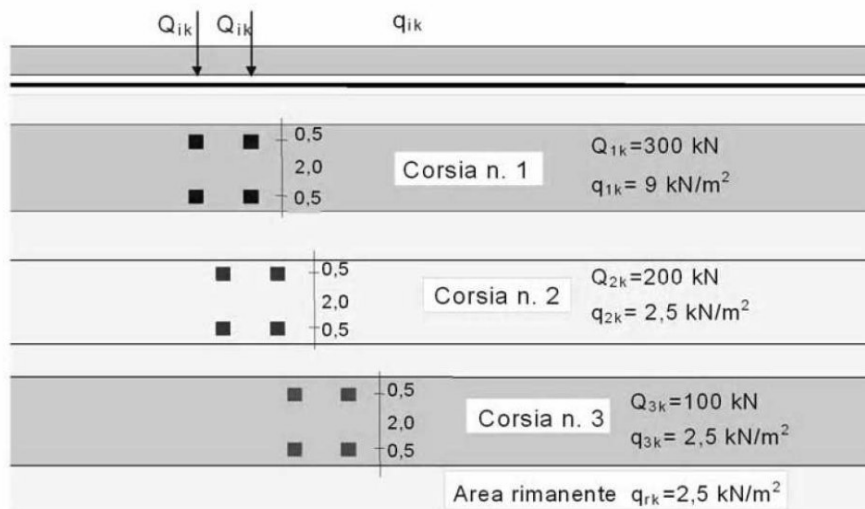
$Q_{ik}$ $Q_{ik}$ $q_{ik}$

0,5
2,0
0,5
Corsia n. 1
$Q_{1k}$=300 kN
$q_{1k}$= 9 kN/m$^2$

0,5
2,0
0,5
Corsia n. 2
$Q_{2k}$=200 kN
$q_{2k}$= 2,5 kN/m$^2$

0,5
2,0
0,5
Corsia n. 3
$Q_{3k}$=100 kN
$q_{3k}$= 2,5 kN/m$^2$

Area rimanente $q_{rk}$=2,5 kN/m$^2$